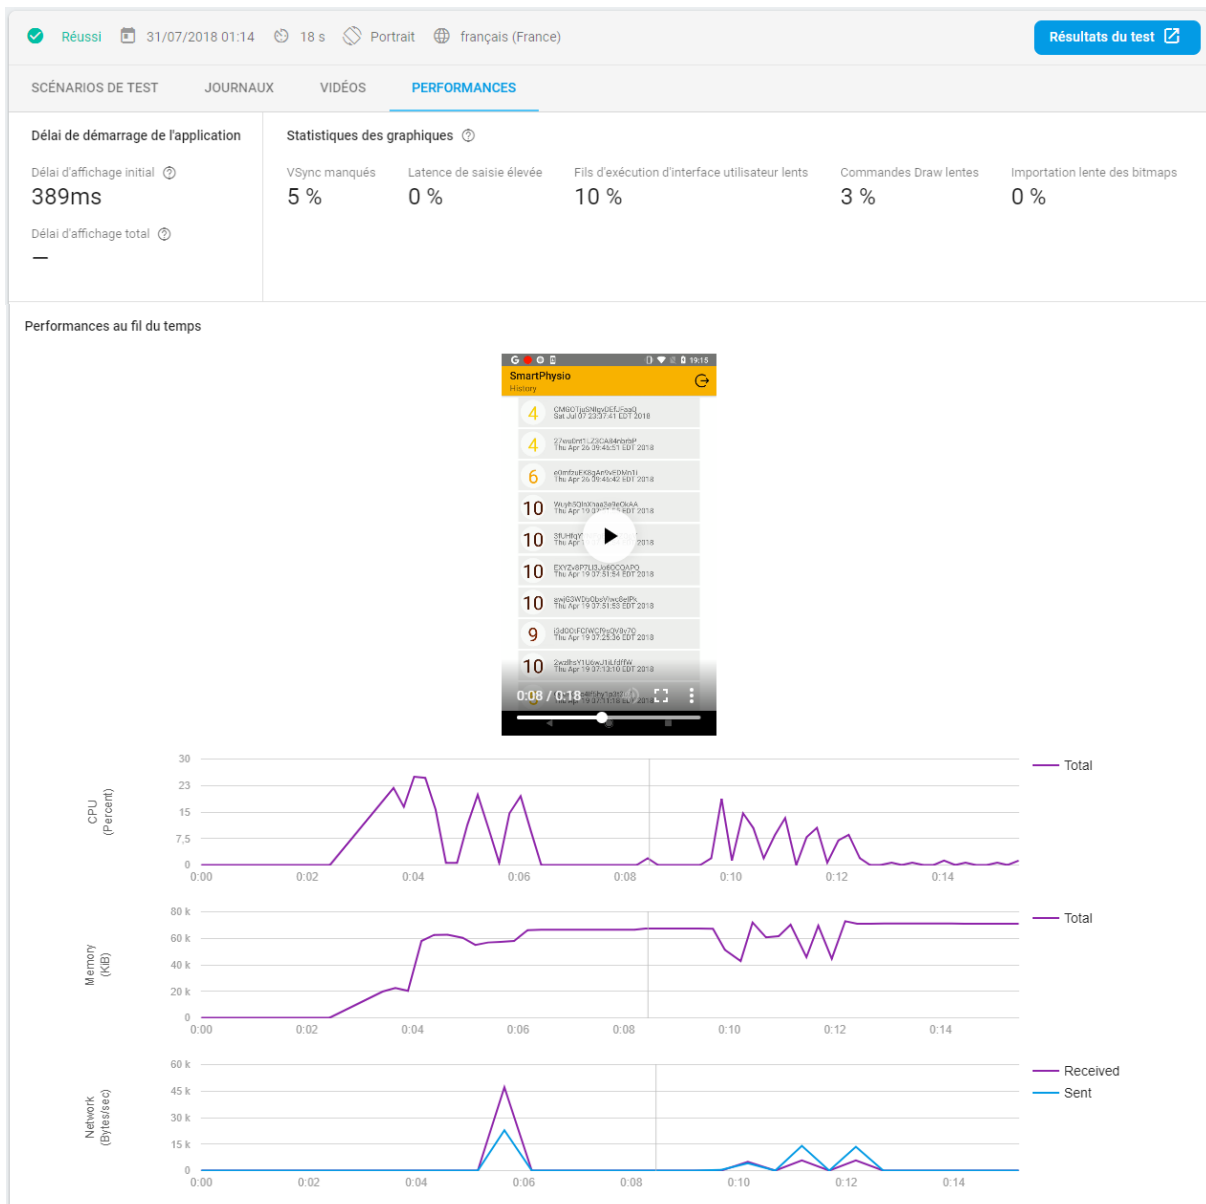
Réussi 31/07/2018 01:14 18 s Portrait français (France)

Résultats du test

SCÉNARIOS DE TEST JOURNAUX VIDÉOS PERFORMANCES

Délai de démarrage de l'application

Délai d'affichage initial
389ms

Délai d'affichage total
—

Statistiques des graphiques

| VSync manqués | Latence de saisie élevée | Fils d'exécution d'interface utilisateur lents | Commandes Draw lentes | Importation lente des bitmaps |
|---|---|---|---|---|
| 5 % | 0 % | 10 % | 3 % | 0 % |

Performances au fil du temps

19:15
SmartPhysio
History

4 CMGOTjqSNlqyDEE-FoaQ Sat Jul 07 23:37:41 EDT 2018
4 27eu0nt1LZ3CA84nbmP Thu Apr 26 09:46:51 EDT 2018
6 e0mfruEK8gAn9vEDMn1l Thu Apr 26 09:46:42 EDT 2018
10 Wuyh5QlnXnaa3a9eOkAA Thu Apr 19 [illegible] EDT 2018
10 3fUHfqY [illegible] Thu Apr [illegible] 2018
10 EXYZv8P7Ll3Ju6OCQAPQ Thu Apr 19 37:51:54 EDT 2018
10 gwjG3WDbObsVlwc6eIPk Thu Apr 19 37:51:53 EDT 2018
9 i3d0OiFOIWCf9n0V0x70 Thu Apr 19 37:25:36 EDT 2018
10 2wzlfsY1U6wJ1iLfdffw Thu Apr 19 37:12:10 EDT 2018

0:08 / 0:18

CPU (Percent)
30 23 15 7,5 0
0:00 0:02 0:04 0:06 0:08 0:10 0:12 0:14
Total

Memory (KiB)
80 k 60 k 40 k 20 k 0
0:00 0:02 0:04 0:06 0:08 0:10 0:12 0:14
Total

Network (Bytes/sec)
60 k 45 k 30 k 15 k 0
0:00 0:02 0:04 0:06 0:08 0:10 0:12 0:14
Received
Sent